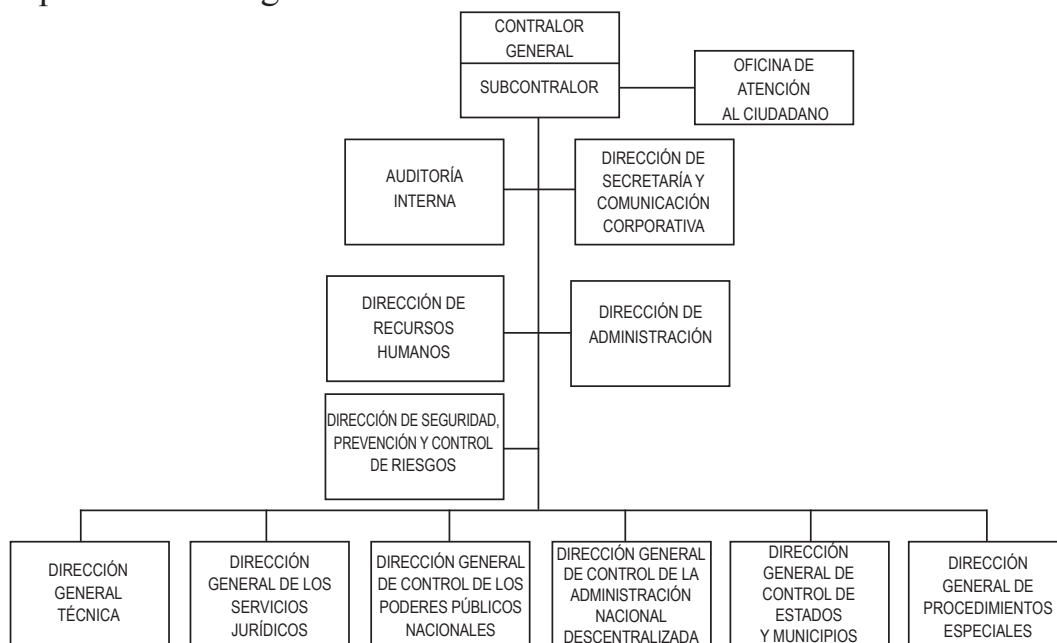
CONTRALOR GENERAL

SUBCONTRALOR

OFICINA DE ATENCIÓN AL CIUDADANO

AUDITORÍA INTERNA

DIRECCIÓN DE SECRETARÍA Y COMUNICACIÓN CORPORATIVA

DIRECCIÓN DE RECURSOS HUMANOS

DIRECCIÓN DE ADMINISTRACIÓN

DIRECCIÓN DE SEGURIDAD, PREVENCIÓN Y CONTROL DE RIESGOS

DIRECCIÓN GENERAL TÉCNICA

DIRECCIÓN GENERAL DE LOS SERVICIOS JURÍDICOS

DIRECCIÓN GENERAL DE CONTROL DE LOS PODERES PÚBLICOS NACIONALES

DIRECCIÓN GENERAL DE CONTROL DE LA ADMINISTRACIÓN NACIONAL DESCENTRALIZADA

DIRECCIÓN GENERAL DE CONTROL DE ESTADOS Y MUNICIPIOS

DIRECCIÓN GENERAL DE PROCEDIMIENTOS ESPECIALES